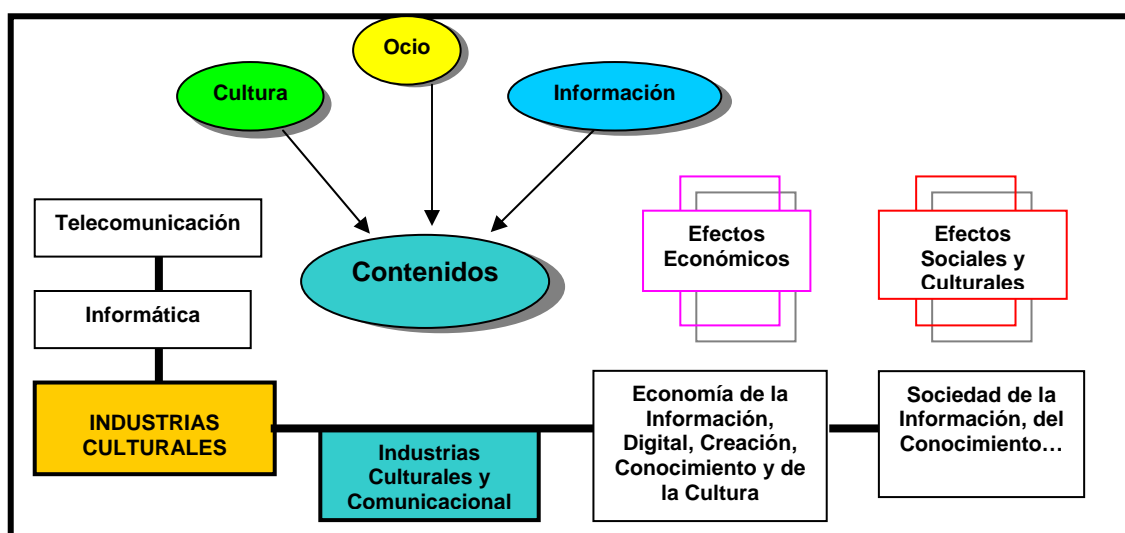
Ocio

Cultura

Información

Telecomunicación

Contenidos

Efectos Económicos

Efectos Sociales y Culturales

Informática

INDUSTRIAS CULTURALES

Industrias Culturales y Comunicacional

Economía de la Información, Digital, Creación, Conocimiento y de la Cultura

Sociedad de la Información, del Conocimiento…